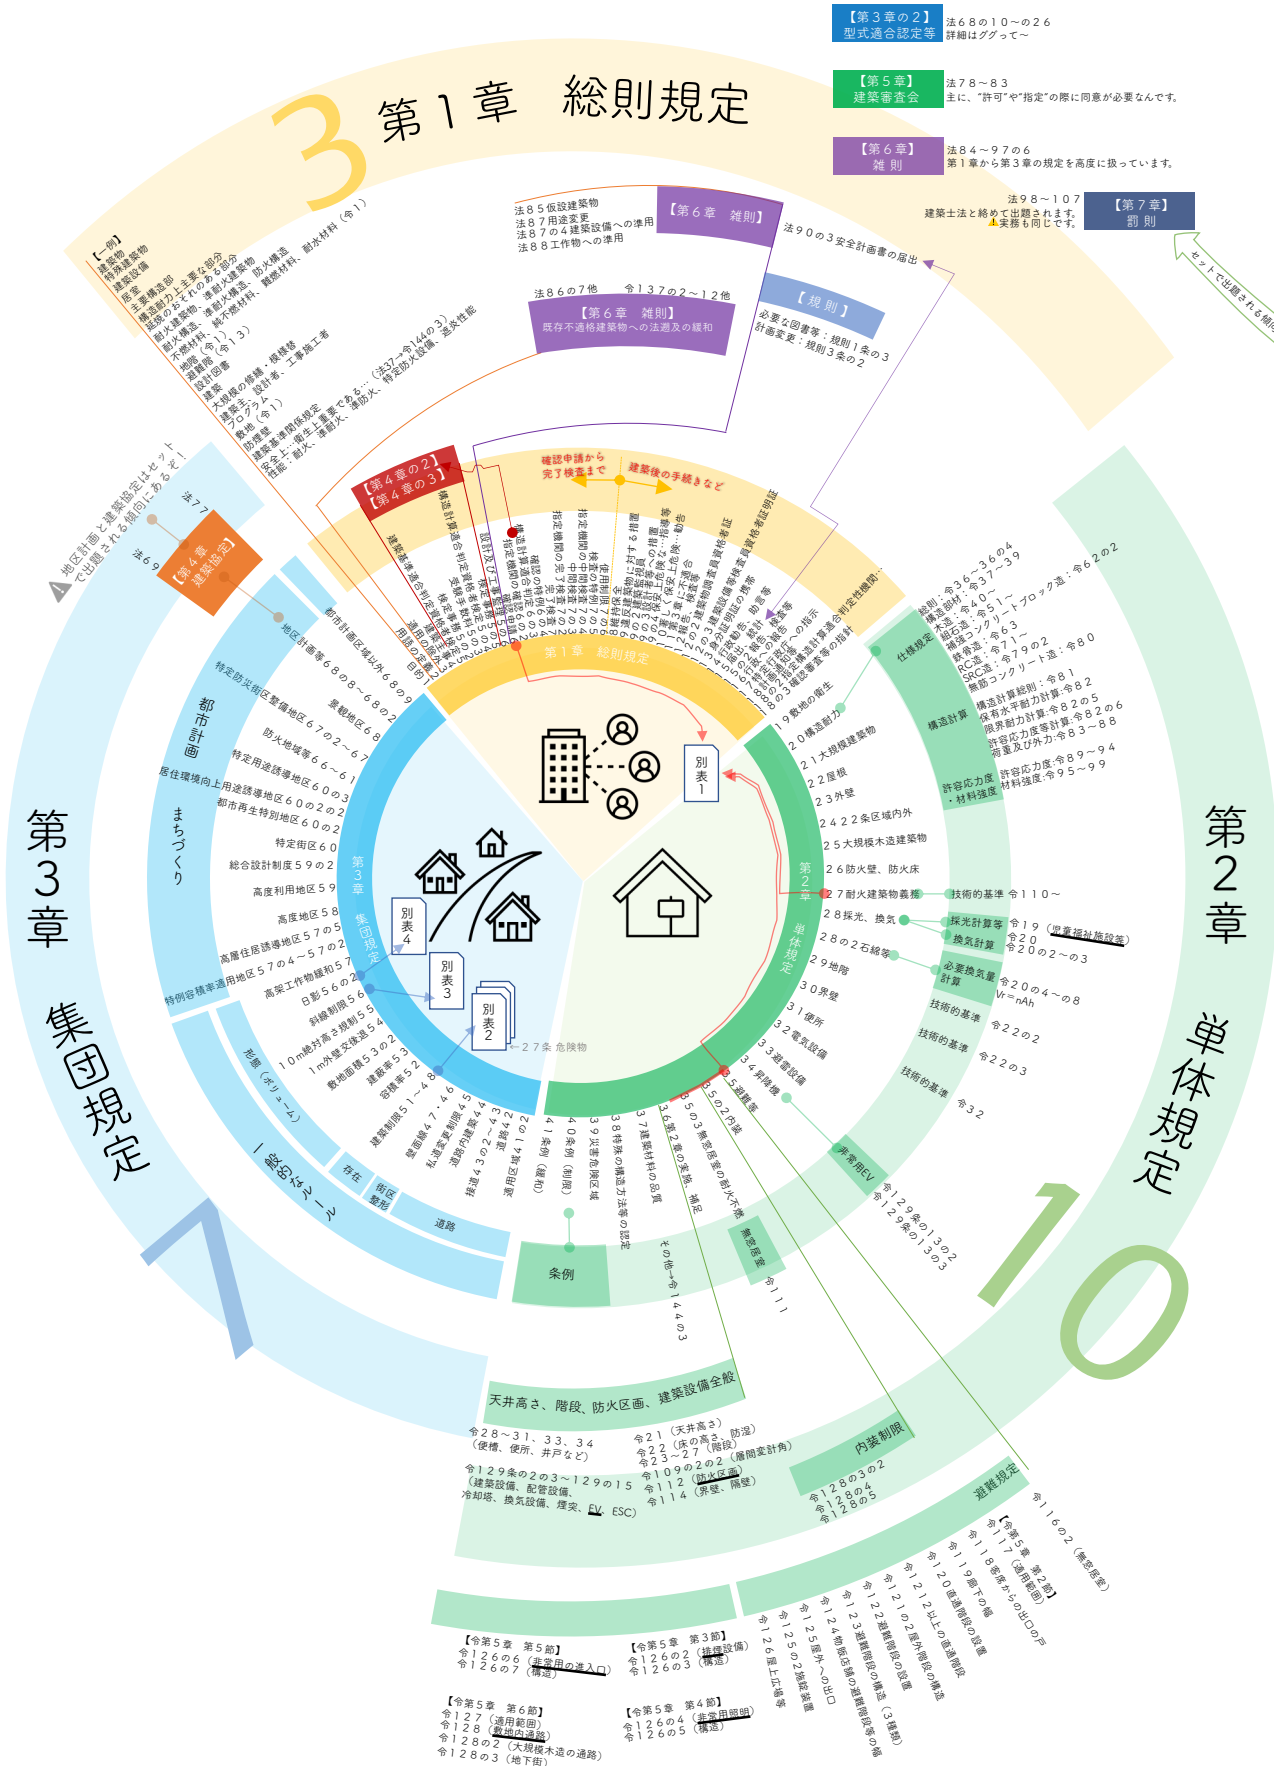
【第３章の２】
型式適合認定等
法６８の１０～の２６
詳細はググって～

【第５章】
建築審査会
法７８～８３
主に、"許可"や"指定"の際に同意が必要なんです。

【第６章】
雑則
法８４～９７の６
第１章から第３章の規定を高度に扱っています。

法９８～１０７
建築士法と絡めて出題されます。
実務も同じです。
【第７章】
罰則

セットで出題される傾向

3
第１章　総則規定

【一例】
建築物
特殊建築物
建築設備
居室
主要構造部
構造耐力上主要な部分
延焼のおそれのある部分
耐火構造、準耐火構造、防火構造
耐火建築物、準耐火建築物
不燃材料、準不燃材料、難燃材料、耐水材料（令１）
地階（令１）
避難階（令１３）
設計図書
建築
大規模の修繕・模様替
建築主、設計者、工事施工者
プログラム
敷地（令１）
防煙壁
建築基準関係規定
安全上・衛生上重要である…（法37→令144の3）
性能：耐火、準耐火、準防火、特定防火設備、遮炎性能

法８５仮設建築物
法８７用途変更
法８７の４建築設備への準用
法８８工作物への準用
【第６章　雑則】
法９０の３安全計画書の届出
法８６の７他
令１３７の２～１２他
【第６章　雑則】
既存不適格建築物への法適用の緩和
【規則】
必要な図書等：規則１条の３
計画変更：規則３条の２

確認申請から完了検査まで
建築後の手続きなど
【第４章の２】
【第４章の３】

法７７
法６９
【第４章　建築協定】
地区計画と建築協定はセットで出題される傾向にあるぞ！

都市計画区域以外６８の９
地区計画等６８の８～６８の２
特定防災街区整備地区６７の２～６７
景観地区６８
防火地域等６６～６１
特定用途誘導地区６０の３
居住環境向上用途誘導地区６０の２の２
都市再生特別地区６０の２
特定街区６０
総合設計制度５９の２
高度利用地区５９
高度地区５８
高層住居誘導地区５７の５
特例容積率適用地区５７の４～５７の２
高架工作物内建築物５７
日影５６の２
斜線制限５６
１０ｍ絶対高さ規制５５
１ｍ外壁後退５４
敷地面積５３の２
建蔽率５３
容積率５２
建築制限５１～４８
壁面線４７・４６
私道変更制限４５
道路内建築４４
接道４３の２～４３
道路４２
適用区域４１の２
４１条例（緩和）
４０条例（制限）
３９災害危険区域
３８特殊の構造方法等の認定
３７建築材料の品質
３６第２章の実施、補足
３５の３無窓居室の耐火構造
３５の２内装
３５避難等

都市計画
まちづくり
形態（ボリューム）
一般的なルール
存在
街区整形
道路
第３章　集団規定
別表４
別表３
別表２
２７条危険物
第１章　総則規定
別表１
第２章　単体規定
条例
その他→令１４４の３

１９敷地の衛生
２０構造耐力
２１大規模建築物
２２屋根
２３外壁
２４２２条区域内外
２５大規模木造建築物
２６防火壁、防火床
２７耐火建築物義務
２８採光、換気
２８の２石綿等
２９地階
３０界壁
３１便所
３２電気設備
３３避雷設備
３４昇降機

仕様規定
構造計算
許容応力度・材料強度
総則：令３６～３６の４
構造部材：令３７～３９
木造：令４０～
組積造：令５１～
補強コンクリートブロック造：令６２の２
鉄骨造：令６３
RC造：令７１～
SRC造：令７９の２
無筋コンクリート造：令８０
構造計算総則：令８１
保有水平耐力計算：令８２
限界耐力計算：令８２の５
許容応力度等計算：令８２の６
荷重及び外力：令８３～８８
許容応力度：令８９～９４
材料強度：令９５～９９

技術的基準　令１１０～
採光計算等　令１９（児童福祉施設等）
換気計算　令２０　令２０の２～の３
必要換気量計算　令２０の４～の８　Vr＝nAh
技術的基準　令２２の２
技術的基準　令２２の３
技術的基準　令３２
非常用EV　令１２９条の１３の２　令１２９条の１３の３
無窓居室　令１１１

第２章　単体規定
10

天井高さ、階段、防火区画、建築設備全般
令２８～３１、３３、３４（便槽、便所、井戸など）
令１２９条の２の３～１２９の１５（建築設備、配管設備、冷却塔、換気設備、煙突、EV、ESC）
令２１（天井高さ）
令２２（床の高さ、防湿）
令２３～２７（階段）
令１０９の２の２（層間変形角）
令１１２（防火区画）
令１１４（界壁、隔壁）
内装制限
令１２８の３の２
令１２８の４
令１２８の５
避難規定
令１１６の２（無窓居室）
【令第５章　第２節】
令１１７（適用範囲）
令１１８客席からの出口の戸
令１１９廊下の幅
令１２０直通階段の設置
令１２１２以上の直通階段
令１２１の２屋外階段の構造
令１２２避難階段の設置
令１２３避難階段の構造（３種類）
令１２４物販店舗の避難階段等の幅
令１２５屋外への出口
令１２５の２施錠装置
令１２６屋上広場等

【令第５章　第５節】
令１２６の６（非常用の進入口）
令１２６の７（構造）
【令第５章　第３節】
令１２６の２（排煙設備）
令１２６の３（構造）
【令第５章　第６節】
令１２７（適用範囲）
令１２８（敷地内通路）
令１２８の２（大規模木造の通路）
令１２８の３（地下街）
【令第５章　第４節】
令１２６の４（非常用照明）
令１２６の５（構造）